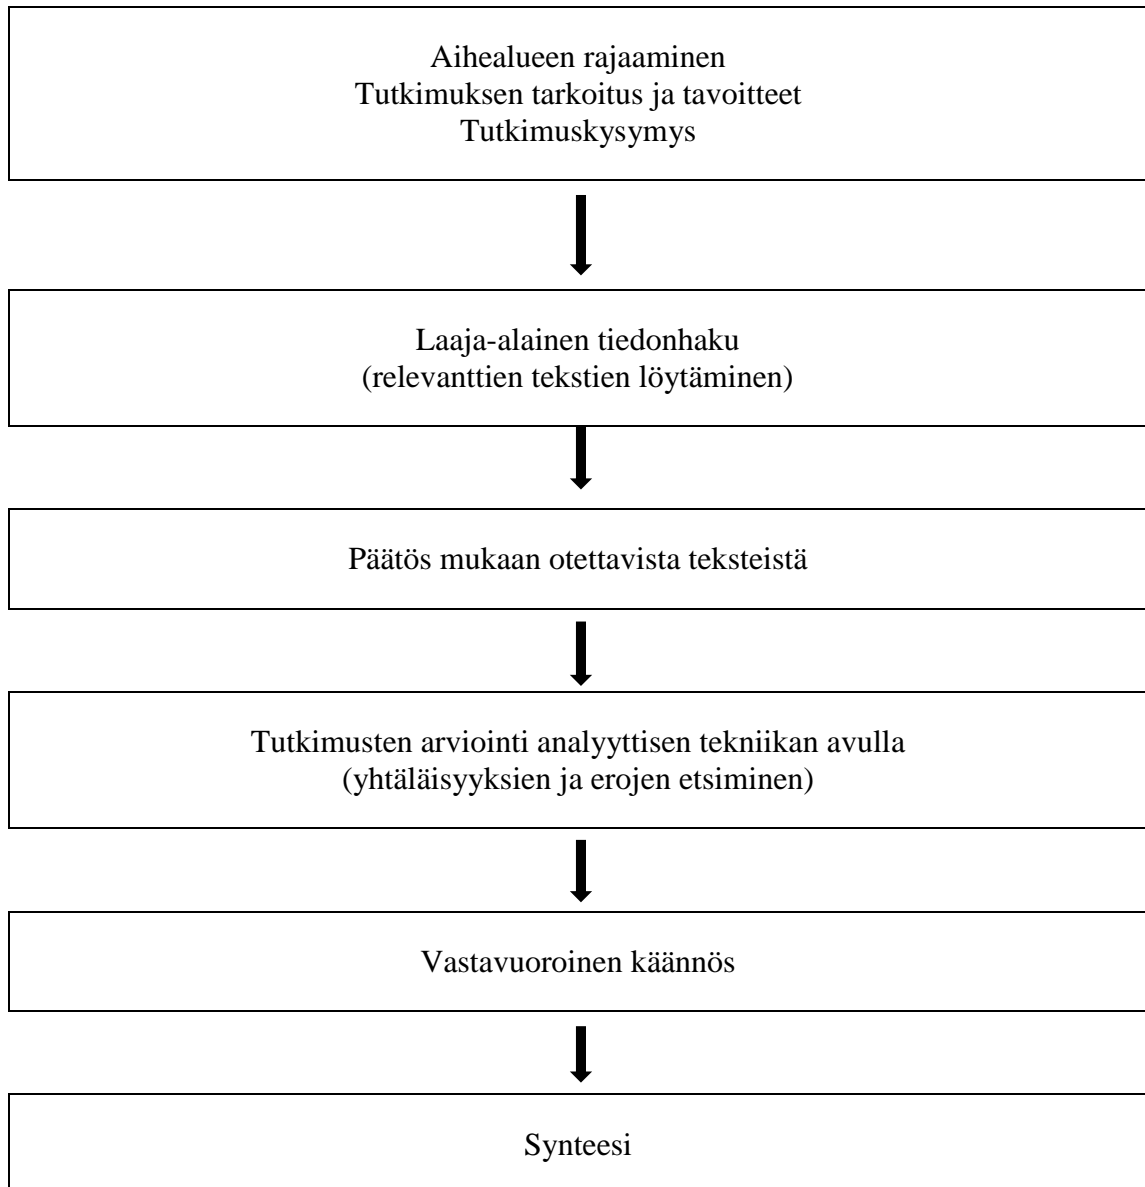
Aihealueen rajaaminen
Tutkimuksen tarkoitus ja tavoitteet
Tutkimuskysymys

Laaja-alainen tiedonhaku
(relevanttien tekstien löytäminen)

Päätös mukaan otettavista teksteistä

Tutkimusten arviointi analyyttisen tekniikan avulla
(yhtäläisyyksien ja erojen etsiminen)

Vastavuoroinen käännös

Synteesi